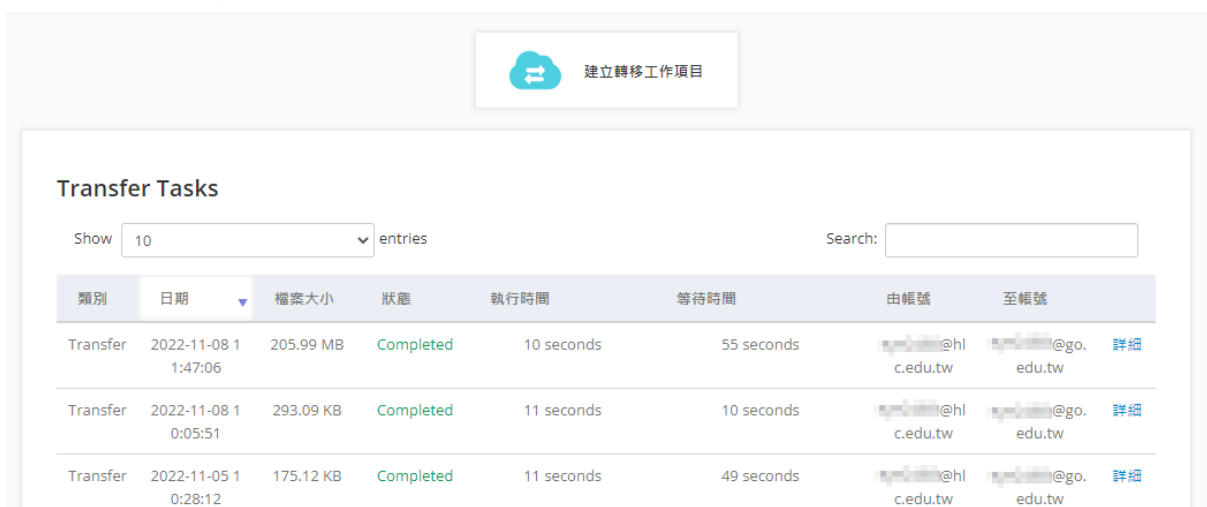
建立轉移工作項目

Transfer Tasks

Show 10 entries

Search:

| 類別 | 日期 | 檔案大小 | 狀態 | 執行時間 | 等待時間 | 由帳號 | 至帳號 | |
|---|---|---|---|---|---|---|---|---|
| Transfer | 2022-11-08 11:47:06 | 205.99 MB | Completed | 10 seconds | 55 seconds | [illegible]@hlc.edu.tw | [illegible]@go.edu.tw | 詳細 |
| Transfer | 2022-11-08 10:05:51 | 293.09 KB | Completed | 11 seconds | 10 seconds | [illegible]@hlc.edu.tw | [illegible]@go.edu.tw | 詳細 |
| Transfer | 2022-11-05 10:28:12 | 175.12 KB | Completed | 11 seconds | 49 seconds | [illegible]@hlc.edu.tw | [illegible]@go.edu.tw | 詳細 |